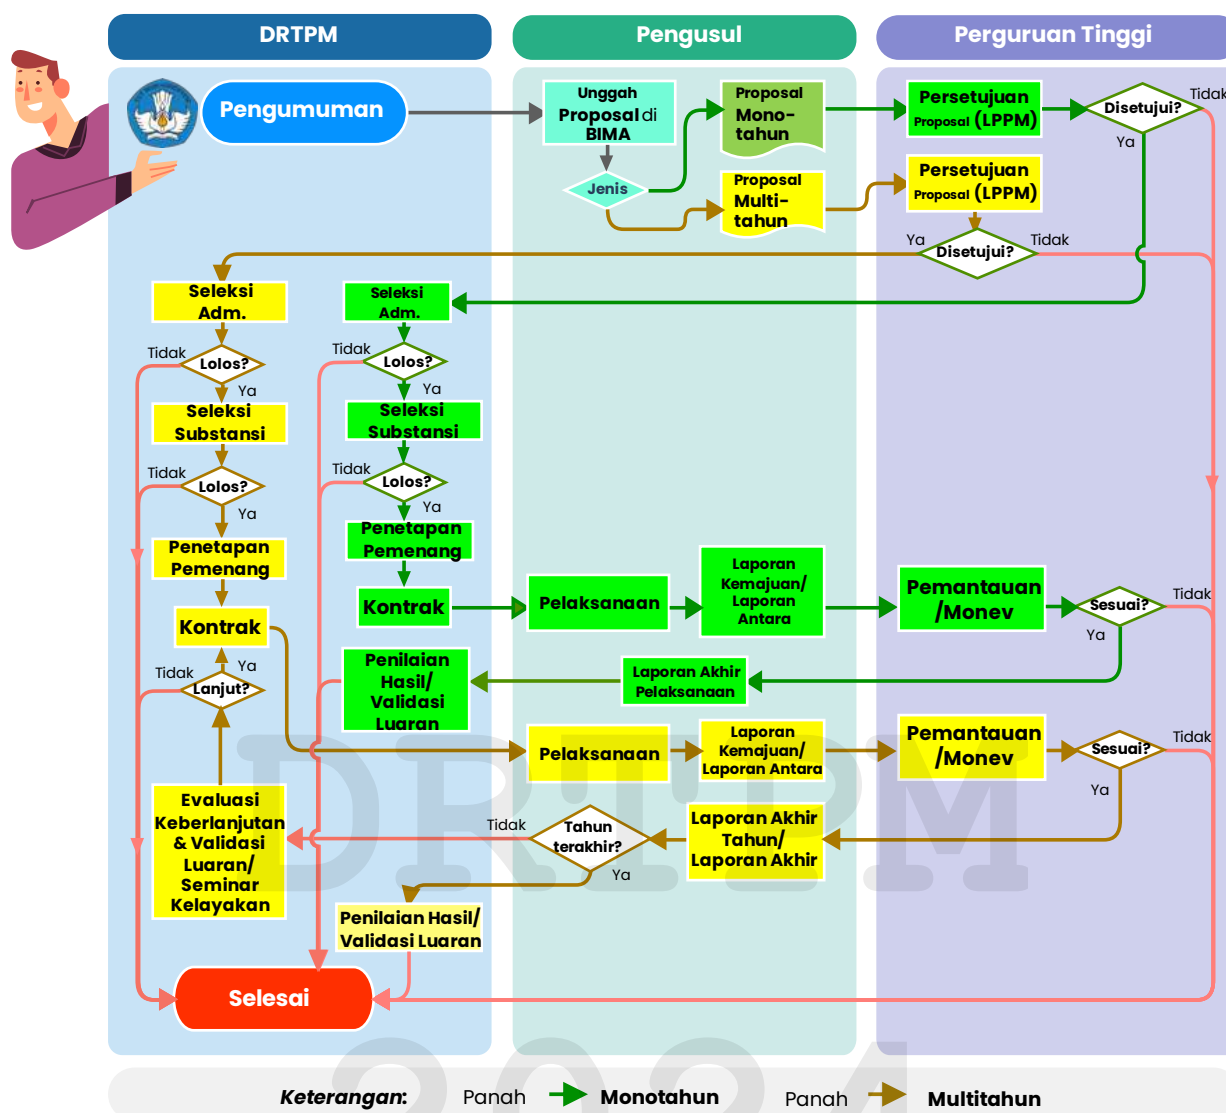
DRTPM

Pengusul

Perguruan Tinggi

Pengumuman

Unggah Proposal di BIMA

Jenis

Proposal Mono-tahun

Proposal Multi-tahun

Persetujuan Proposal (LPPM)

Disetujui?

Tidak

Ya

Persetujuan Proposal (LPPM)

Ya

Disetujui?

Tidak

Seleksi Adm.

Tidak

Lolos?

Ya

Seleksi Substansi

Tidak

Lolos?

Ya

Penetapan Pemenang

Kontrak

Tidak

Lanjut?

Ya

Evaluasi Keberlanjutan & Validasi Luaran/ Seminar Kelayakan

Seleksi Adm.

Tidak

Lolos?

Ya

Seleksi Substansi

Tidak

Lolos?

Ya

Penetapan Pemenang

Kontrak

Pelaksanaan

Laporan Kemajuan/ Laporan Antara

Pemantauan /Monev

Sesuai?

Tidak

Ya

Penilaian Hasil/ Validasi Luaran

Laporan Akhir Pelaksanaan

Pelaksanaan

Laporan Kemajuan/ Laporan Antara

Pemantauan /Monev

Sesuai?

Tidak

Ya

Tidak

Tahun terakhir?

Ya

Laporan Akhir Tahun/ Laporan Akhir

Penilaian Hasil/ Validasi Luaran

Selesai

DRTPM

2024

Keterangan: Panah Monotahun Panah Multitahun